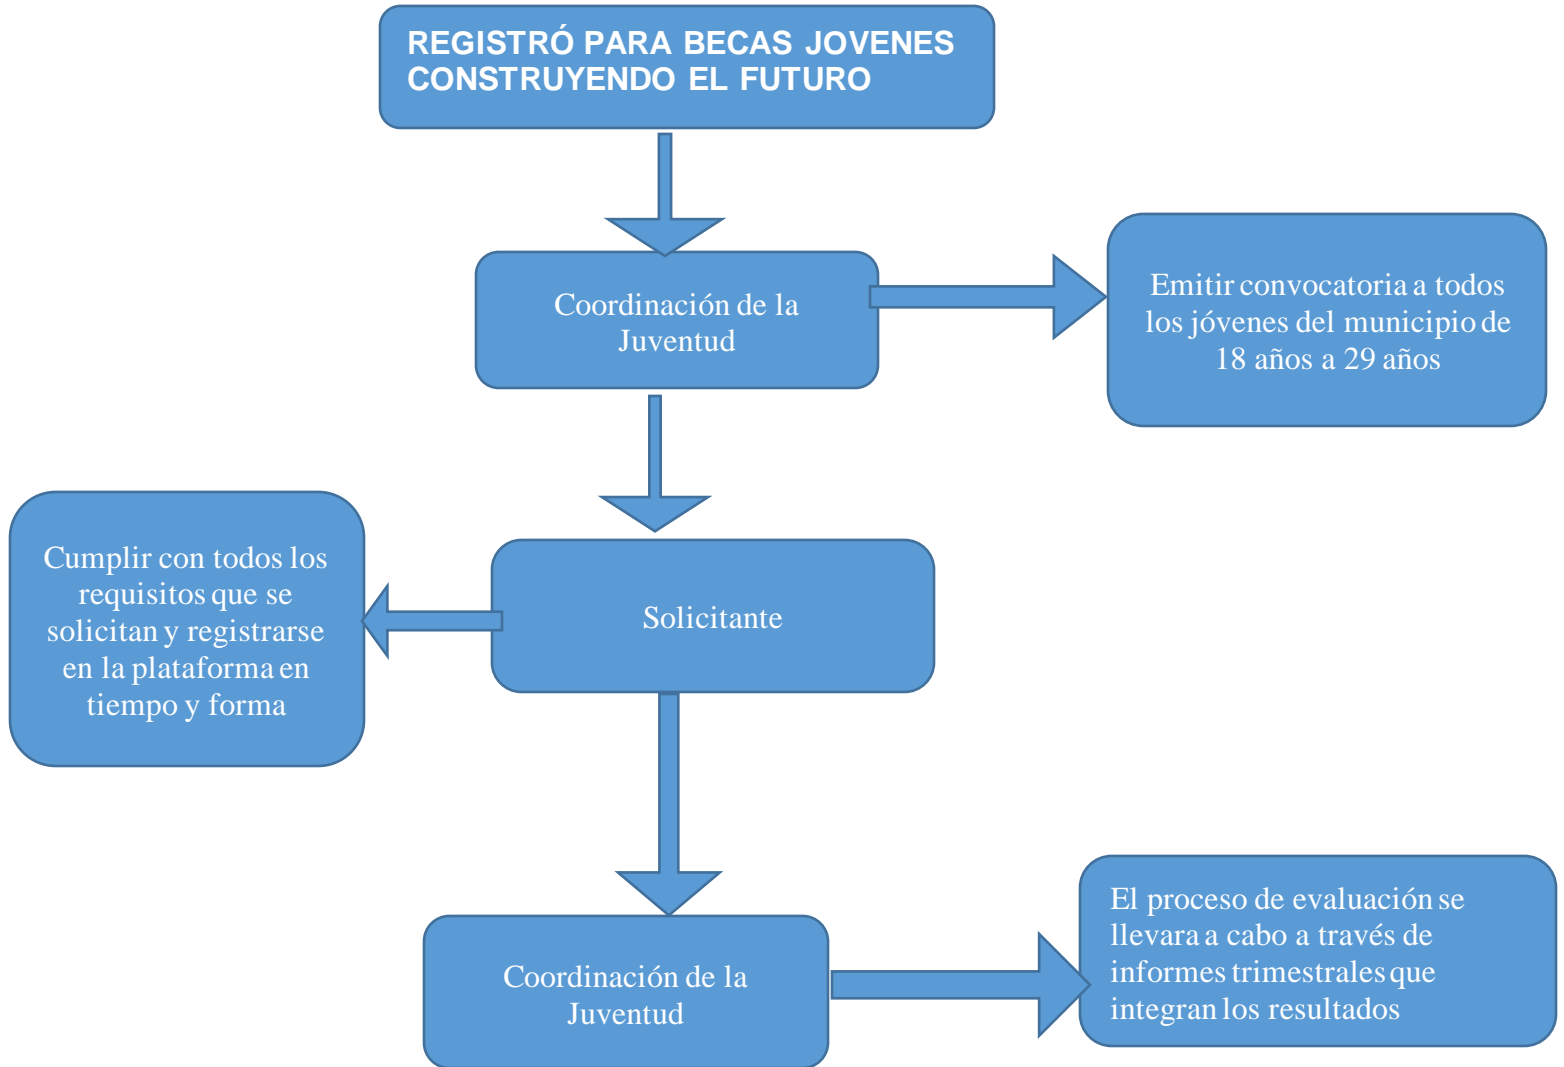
REGISTRÓ PARA BECAS JOVENES CONSTRUYENDO EL FUTURO

Coordinación de la Juventud

Emitir convocatoria a todos los jóvenes del municipio de 18 años a 29 años

Cumplir con todos los requisitos que se solicitan y registrarse en la plataforma en tiempo y forma

Solicitante

Coordinación de la Juventud

El proceso de evaluación se llevara a cabo a través de informes trimestrales que integran los resultados